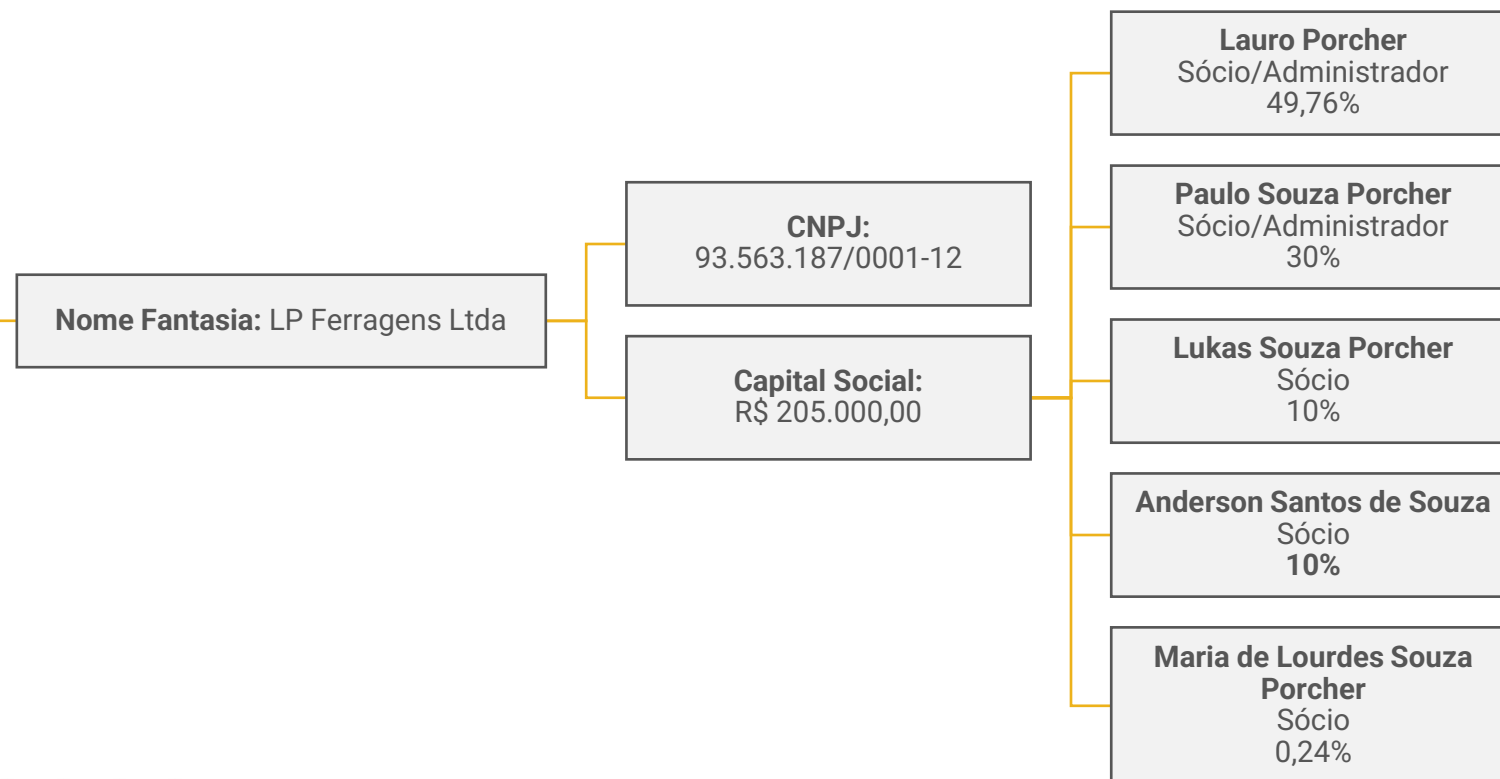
Nome Fantasia: LP Ferragens Ltda

CNPJ:
93.563.187/0001-12

Capital Social:
R$ 205.000,00

Lauro Porcher
Sócio/Administrador
49,76%

Paulo Souza Porcher
Sócio/Administrador
30%

Lukas Souza Porcher
Sócio
10%

Anderson Santos de Souza
Sócio
10%

Maria de Lourdes Souza Porcher
Sócio
0,24%